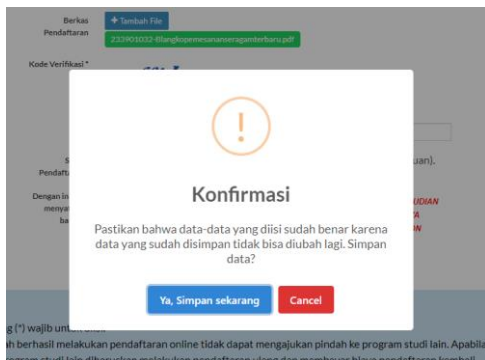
Berkas Pendaftaran

+ Tambah File

2339010032-Blangkopemesananseragamterbaru.pdf

Kode Verifikasi *

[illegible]

S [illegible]

Pendaft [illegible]

uan).

Dengan in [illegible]

menya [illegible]

ba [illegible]

UDIAN

TA

N

!

Konfirmasi

Pastikan bahwa data-data yang diisi sudah benar karena data yang sudah disimpan tidak bisa diubah lagi. Simpan data?

Ya, Simpan sekarang

Cancel

g (*) wajib un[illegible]

ah berhasil melakukan pendaftaran online tidak dapat mengajukan pindah ke program studi lain. Apabila

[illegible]